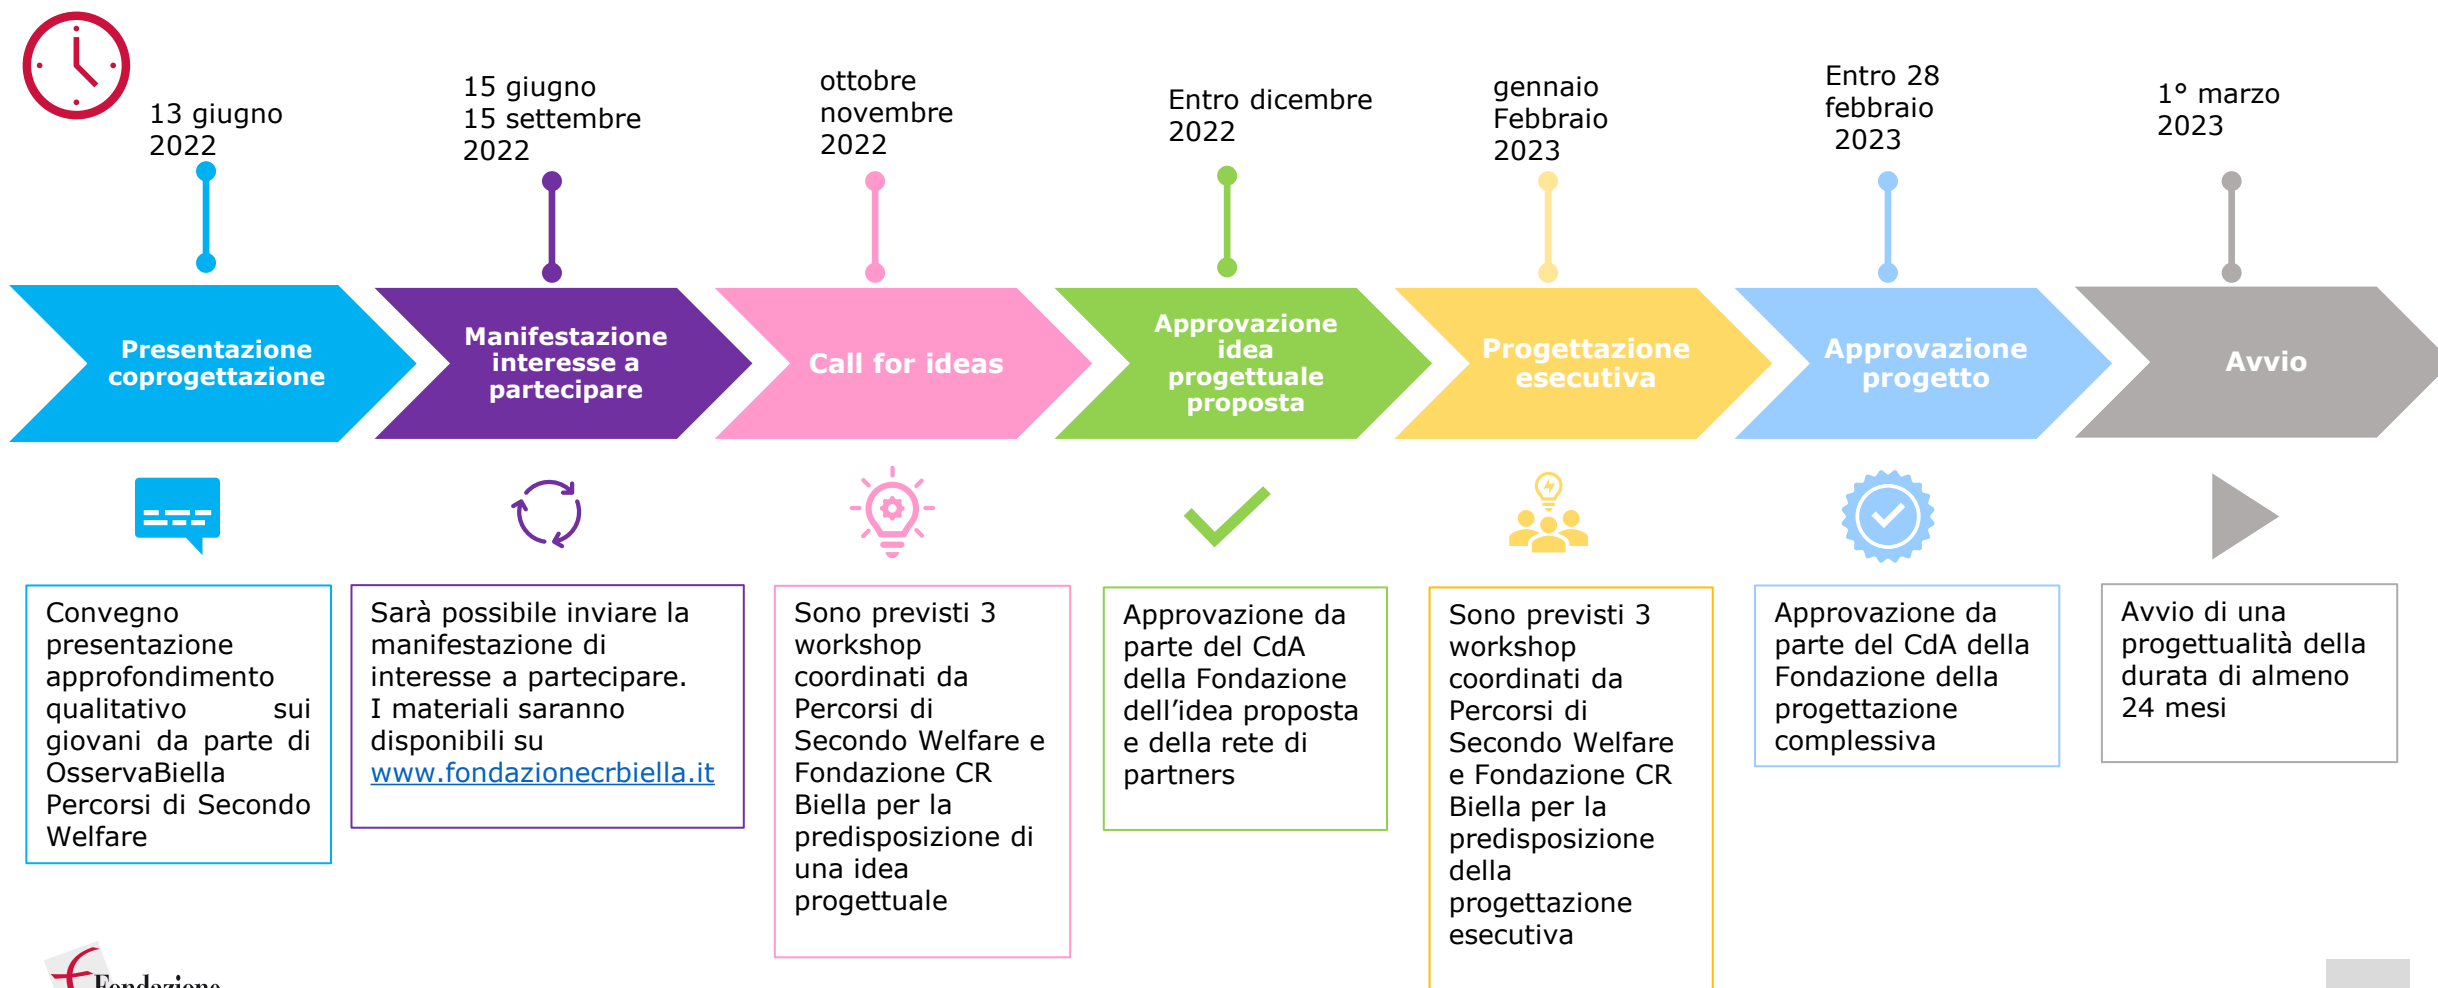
13 giugno 2022

15 giugno 15 settembre 2022

ottobre novembre 2022

Entro dicembre 2022

gennaio Febbraio 2023

Entro 28 febbraio 2023

1° marzo 2023

Presentazione coprogettazione

Manifestazione interesse a partecipare

Call for ideas

Approvazione idea progettuale proposta

Progettazione esecutiva

Approvazione progetto

Avvio

Convegno presentazione approfondimento qualitativo sui giovani da parte di OsservaBiella Percorsi di Secondo Welfare

Sarà possibile inviare la manifestazione di interesse a partecipare. I materiali saranno disponibili su www.fondazionecrbiella.it

Sono previsti 3 workshop coordinati da Percorsi di Secondo Welfare e Fondazione CR Biella per la predisposizione di una idea progettuale

Approvazione da parte del CdA della Fondazione dell'idea proposta e della rete di partners

Sono previsti 3 workshop coordinati da Percorsi di Secondo Welfare e Fondazione CR Biella per la predisposizione della progettazione esecutiva

Approvazione da parte del CdA della Fondazione della progettazione complessiva

Avvio di una progettualità della durata di almeno 24 mesi

Fondazione